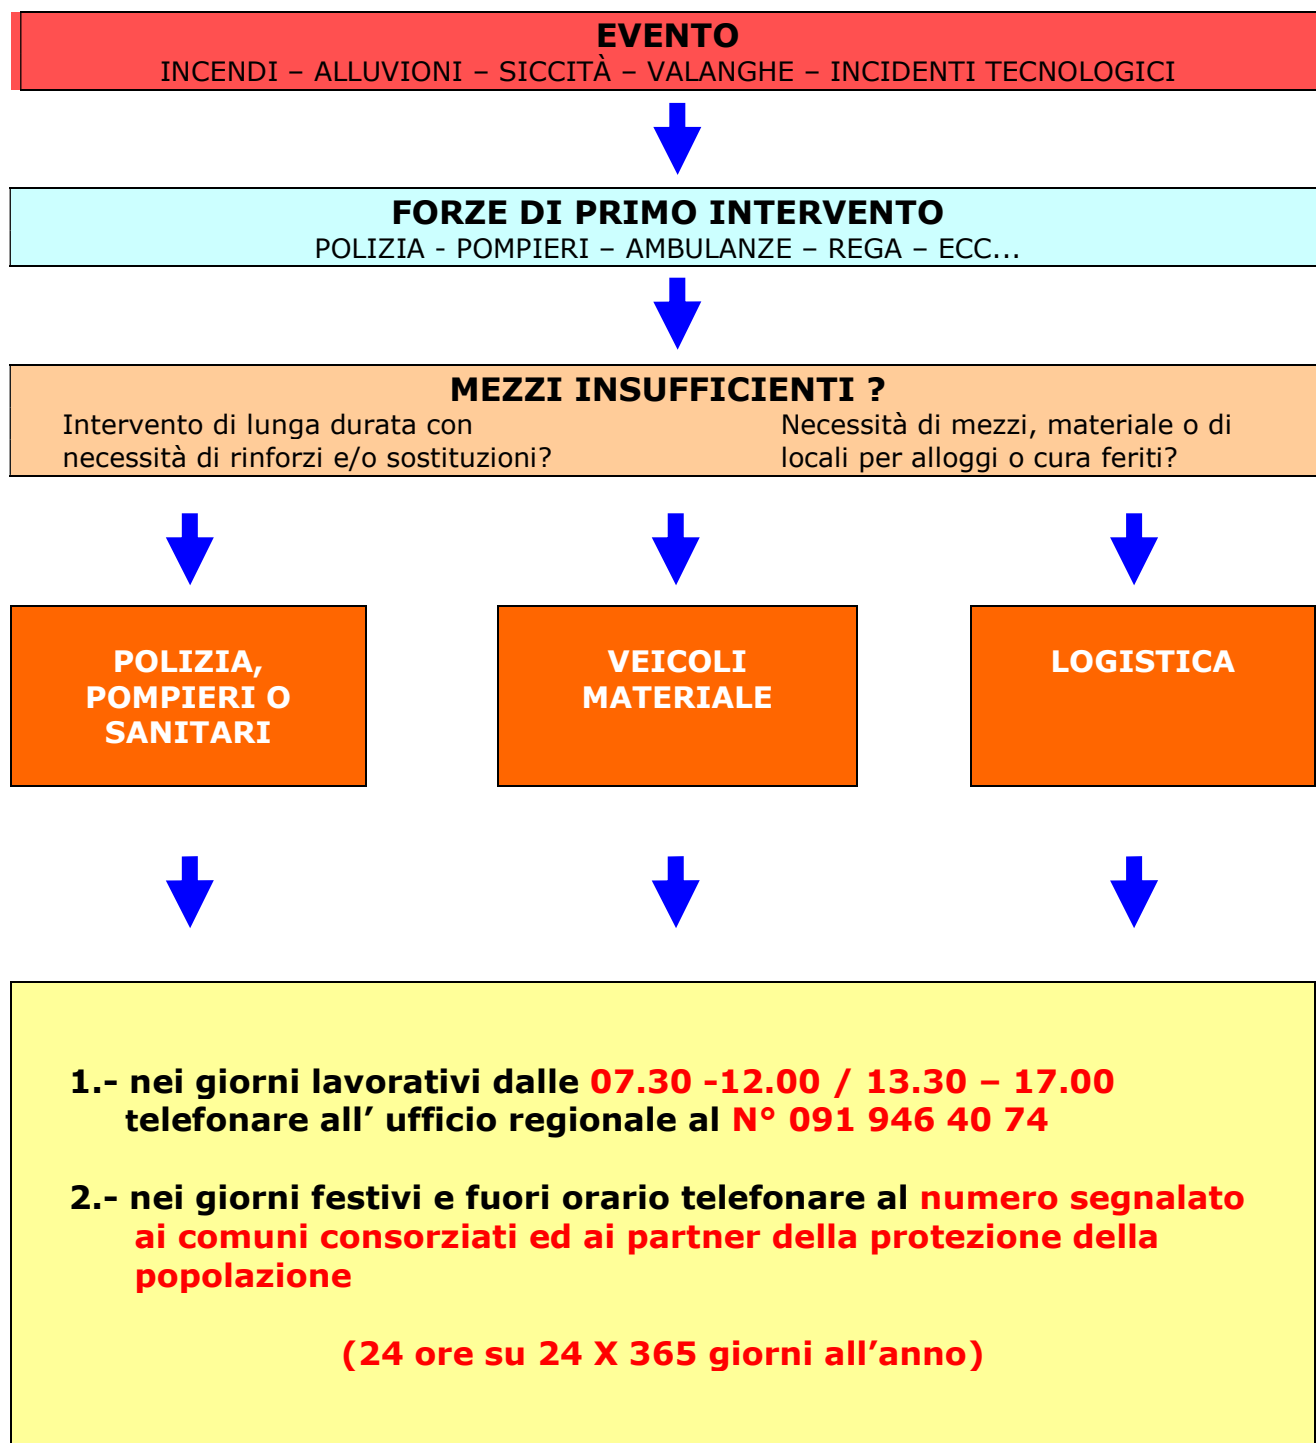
EVENTO
INCENDI – ALLUVIONI – SICCITÀ – VALANGHE – INCIDENTI TECNOLOGICI

FORZE DI PRIMO INTERVENTO
POLIZIA - POMPIERI – AMBULANZE – REGA – ECC...

MEZZI INSUFFICIENTI ?
Intervento di lunga durata con necessità di rinforzi e/o sostituzioni?

Necessità di mezzi, materiale o di locali per alloggi o cura feriti?

POLIZIA, POMPIERI O SANITARI

VEICOLI MATERIALE

LOGISTICA

1.- nei giorni lavorativi dalle 07.30 -12.00 / 13.30 – 17.00 telefonare all' ufficio regionale al N° 091 946 40 74

2.- nei giorni festivi e fuori orario telefonare al numero segnalato ai comuni consorziati ed ai partner della protezione della popolazione

(24 ore su 24 X 365 giorni all'anno)